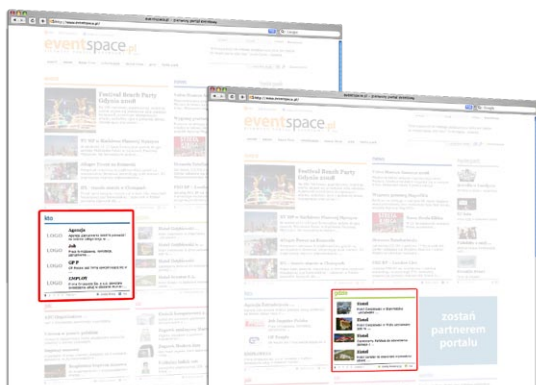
eventspace.pl - pierwszy portal eventowy

http://www.eventspace.pl/

eventspace.pl

Festival Beach Party Gdynia 2008

kto

Agencja

LOGO

Jeak

LOGO

GF P

LOGO

LIMPLUM

LOGO

eventspace.pl - pierwszy portal eventowy

http://www.eventspace.pl/

eventspace.pl

Festival Beach Party Gdynia 2008

gdzie

Hotel

Hotel

Hotel

Hotel

zostań partnerem portalu